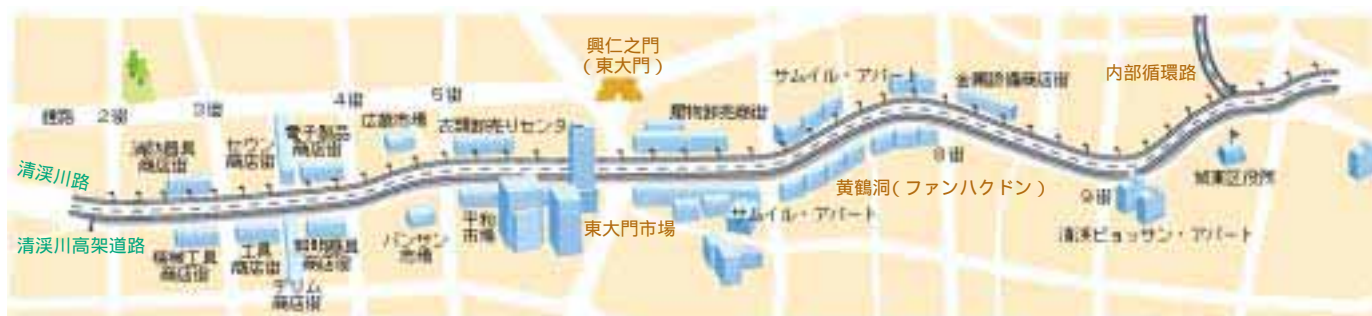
興仁之門
(東大門)

内部循環路

サムイル・アパート

金属師傅商店街

鍾路 2街 3街 4街 5街

広蔵市場

古着卸売りセンター

履物卸売商店街

清渓川路

消防器具商店街

セウン商店街

電子製品商店街

8街

黄鶴洞(ファンハクドン)

9街

城東区役所

清渓川高架道路

機械工具商店街

工具商店街

照明器具商店街

テリム商店街

バンサン市場

平和市場

東大門市場

サムイル・アパート

清渓ピョッサン・アパート